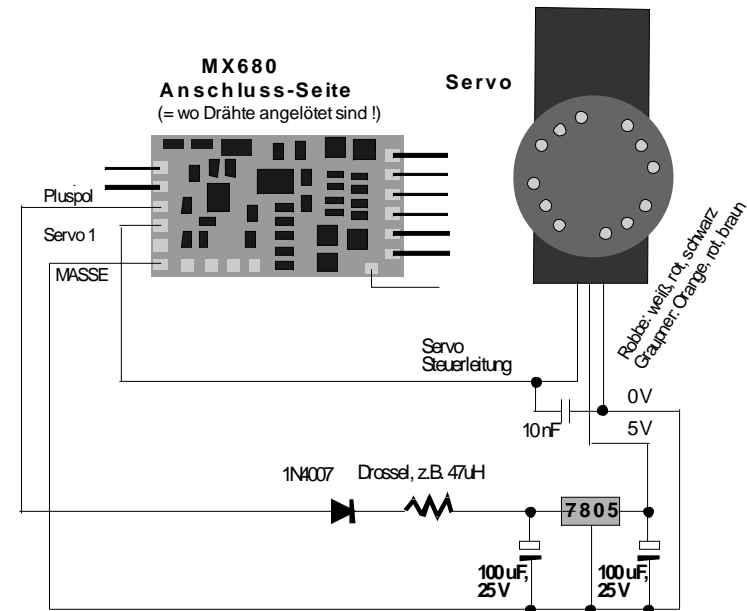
MX680
Anschluss-Seite
(= wo Drähte angelötet sind !)

Servo

Pluspol
Servo 1
MASSE

Robbe: weiß, rot, schwarz
Graupner: Orange, rot, braun

Servo
Steuerleitung

0V
10nF
5V

1N4007
Drossel, z.B. 47uH

7805

100uF,
25V

100uF,
25V